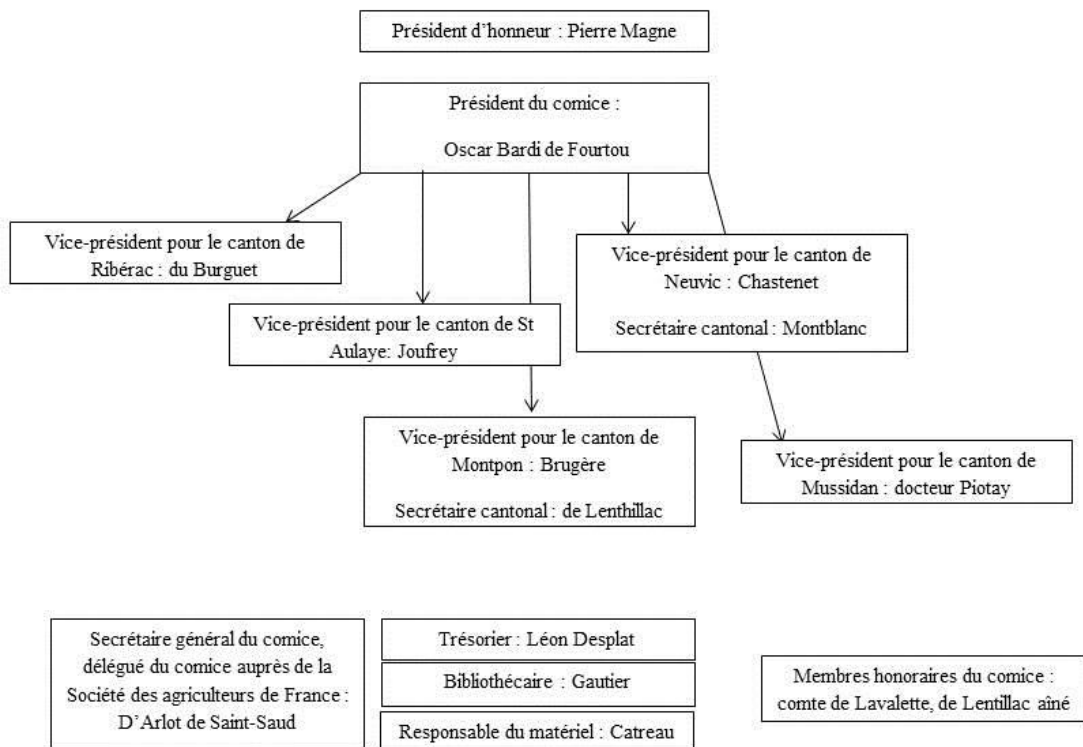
Président d'honneur : Pierre Magne

Président du comice :

Oscar Bardi de Fourtou

Vice-président pour le canton de Ribérac : du Burguet

Vice-président pour le canton de St Aulaye: Joufrey

Vice-président pour le canton de Neuvic : Chastenet

Secrétaire cantonal : Montblanc

Vice-président pour le canton de Montpon : Brugère

Secrétaire cantonal : de Lenthillac

Vice-président pour le canton de Mussidan : docteur Piotay

Secrétaire général du comice, délégué du comice auprès de la Société des agriculteurs de France : D'Arlot de Saint-Saud

Trésorier : Léon Desplat

Bibliothécaire : Gautier

Responsable du matériel : Catreau

Membres honoraires du comice : comte de Lavalette, de Lentillac aîné